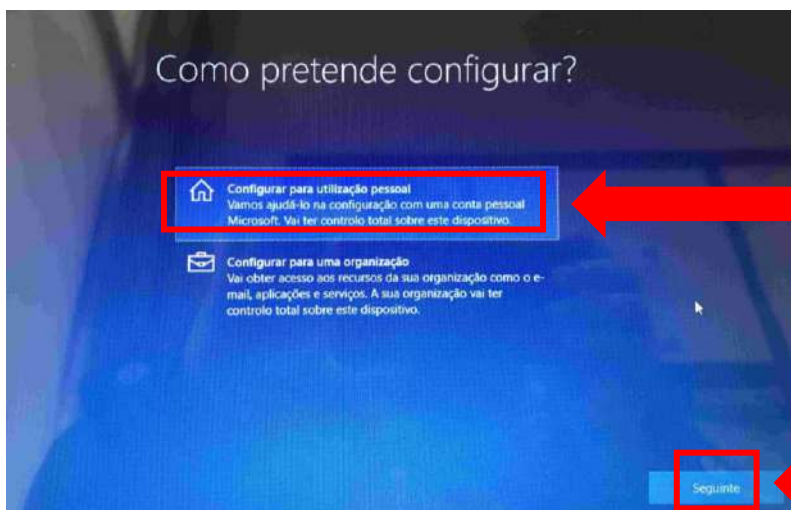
Como pretende configurar?

Configurar para utilização pessoal
Vamos ajudá-lo na configuração com uma conta pessoal Microsoft. Vai ter controlo total sobre este dispositivo.

Configurar para uma organização
Vai obter acesso aos recursos da sua organização como o e-mail, aplicações e serviços. A sua organização vai ter controlo total sobre este dispositivo.

Seguinte